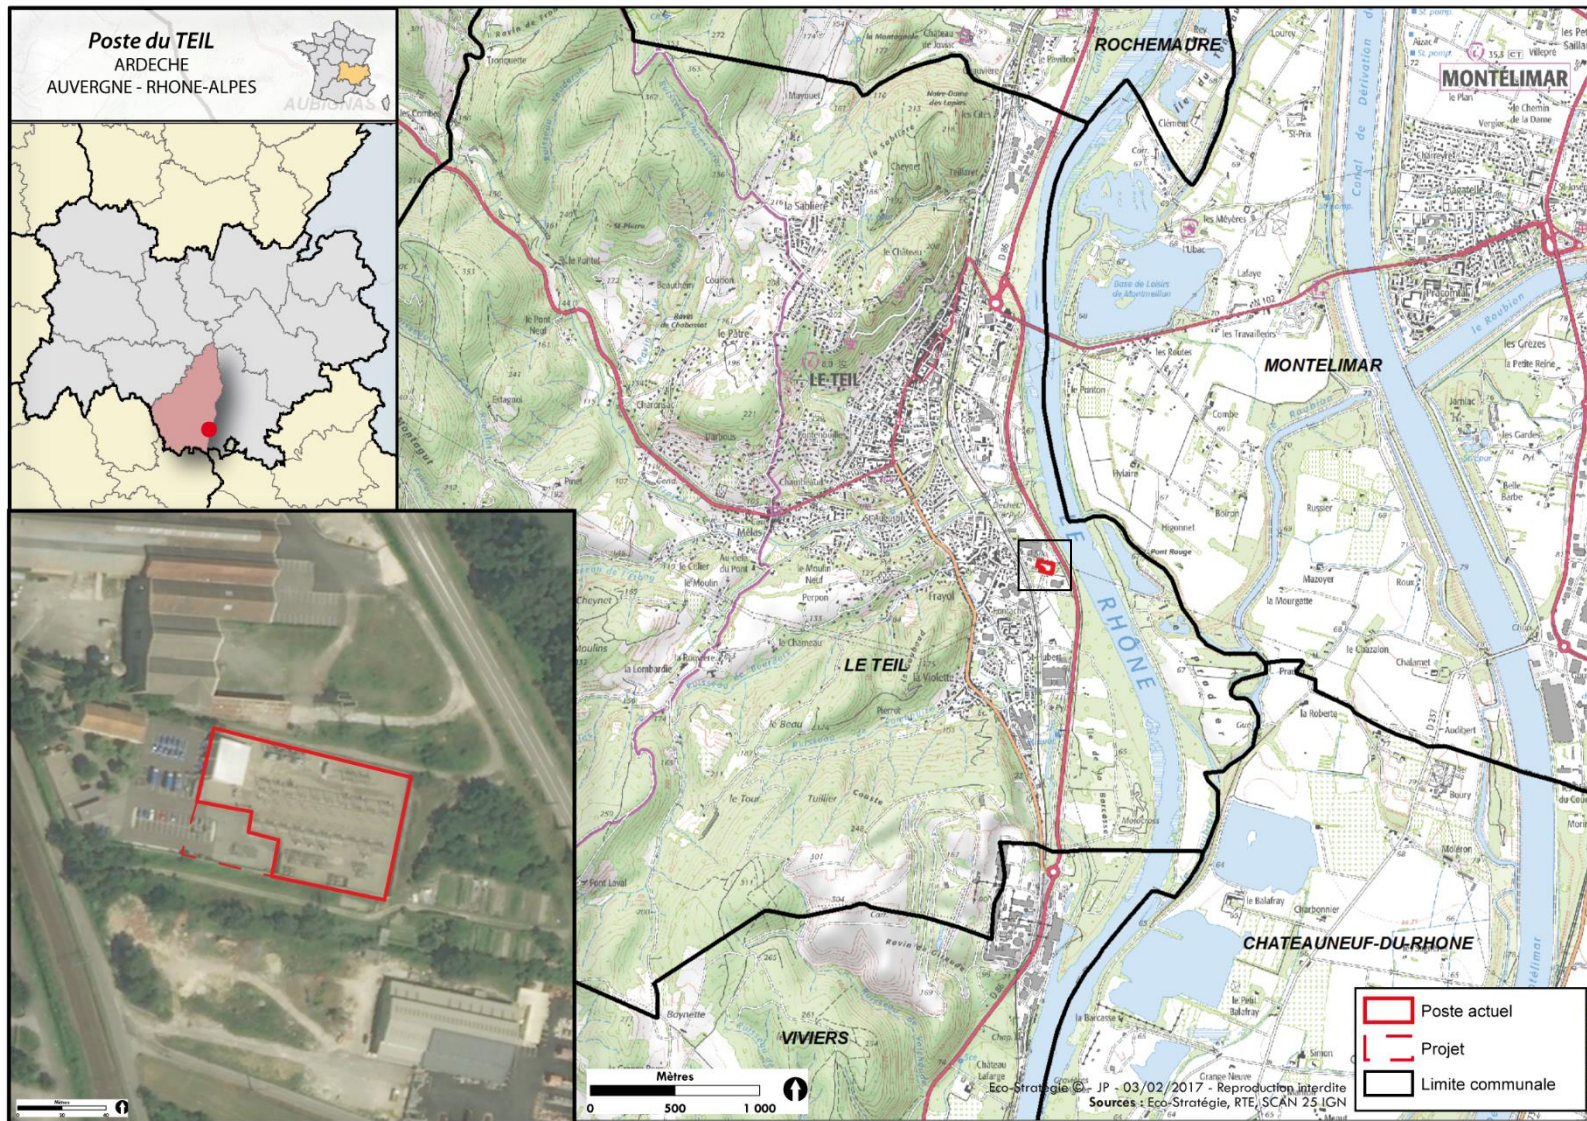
Poste du TEIL
ARDECHE
AUVERGNE - RHONE-ALPES

ROCHEMAURE
MONTELIMAR
LE TEIL
MONTELIMAR
LE TEIL
RHONE
CHATEAUNEUF-DU-RHONE
VIVIERS

Mètres
0 500 1 000

Eco-Stratégie © - JP - 03/02/2017 - Reproduction interdite
Sources : Eco-Stratégie, RTE, SCAN 25 IGN

Poste actuel
Projet
Limite communale